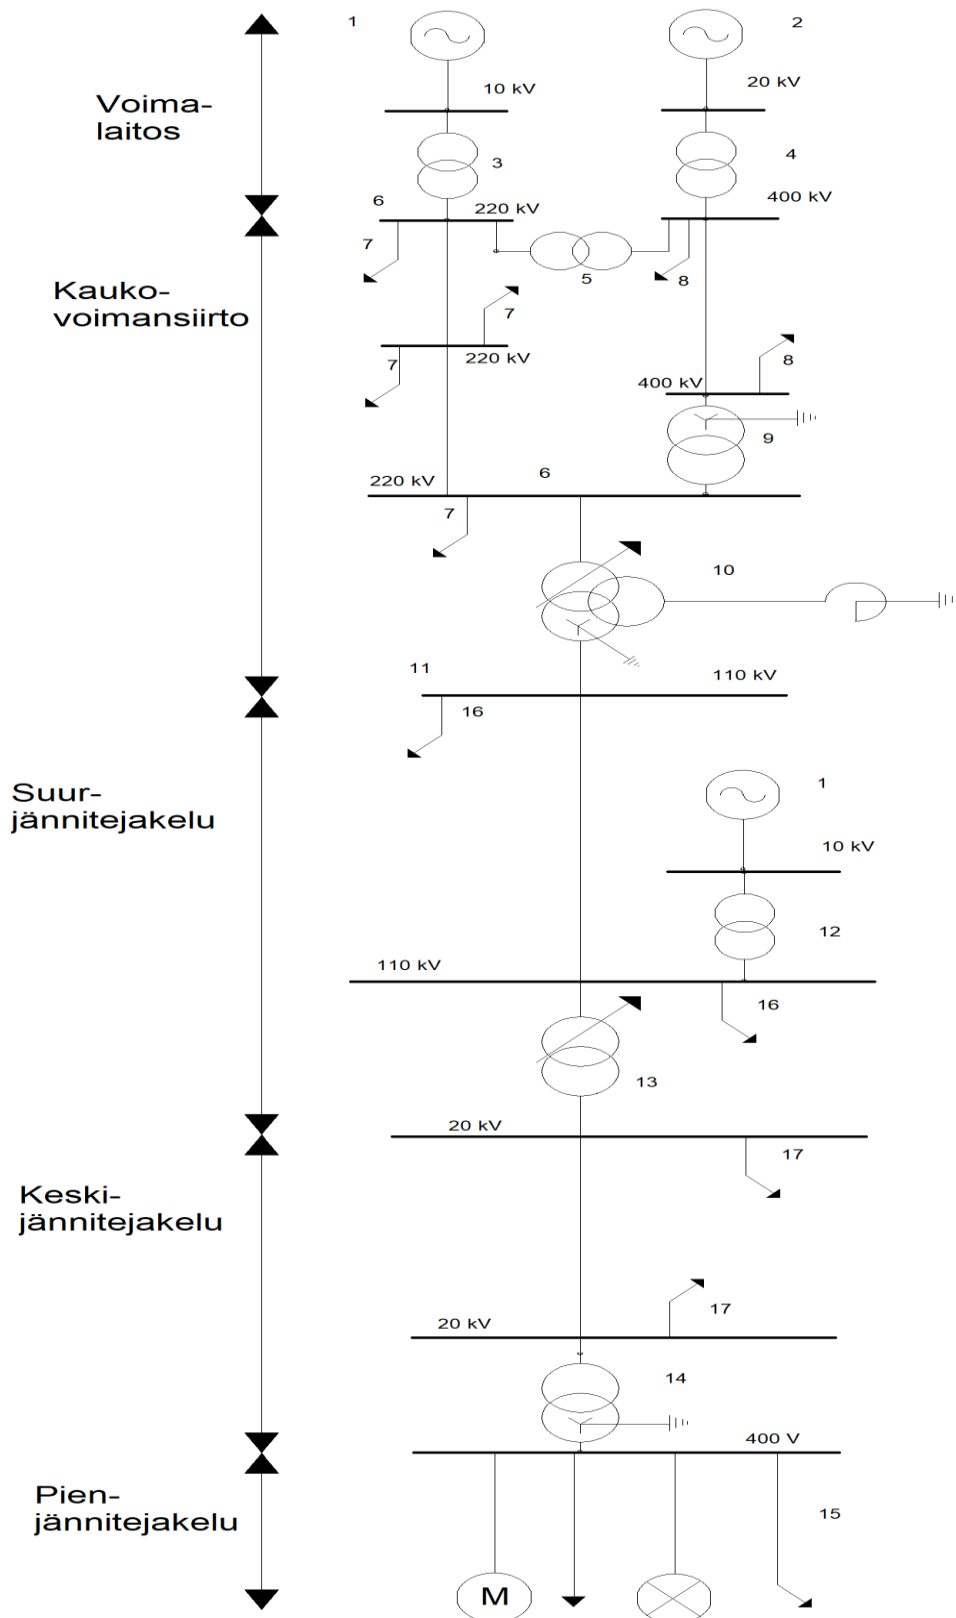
1
2
Voimalaitos
10 kV
20 kV
3
4
6
220 kV
400 kV
7
5
8
Kaukovoimansiirto
7
7
220 kV
8
400 kV
9
220 kV
6
7
10
11
110 kV
16
Suurjännitejakelu
1
10 kV
12
110 kV
16
13
20 kV
17
Keskijännitejakelu
17
20 kV
14
400 V
Pienjännitejakelu
15
M